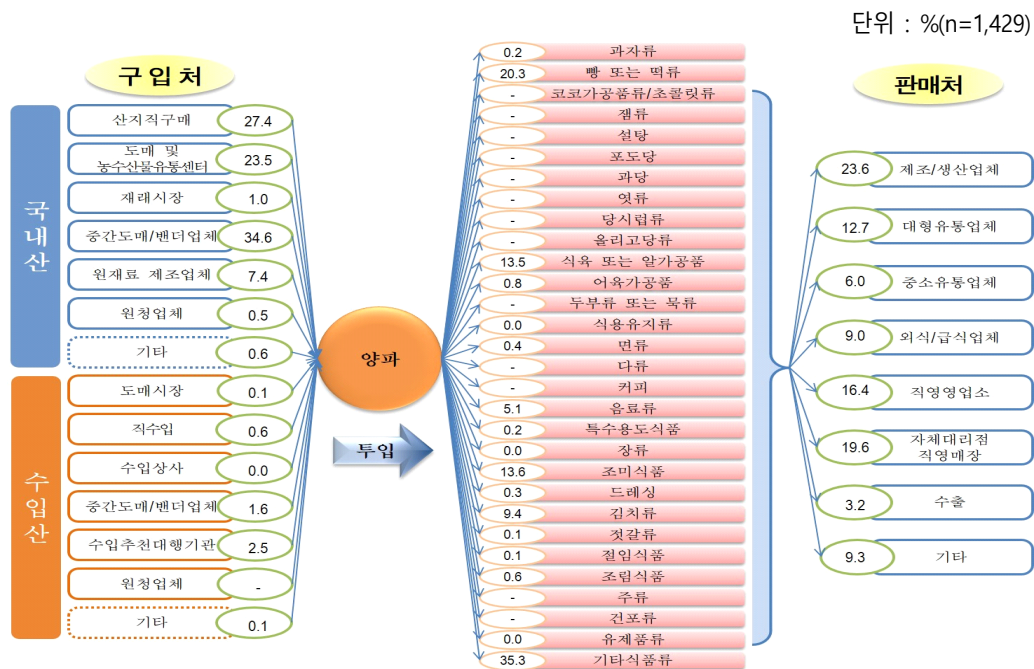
단위 : %(n=1,429)

구입처

국내산

산지직구매 27.4
도매 및 농수산물유통센터 23.5
재래시장 1.0
중간도매/밴더업체 34.6
원재료 제조업체 7.4
원청업체 0.5
기타 0.6

수입산

도매시장 0.1
직수입 0.6
수입상사 0.0
중간도매/밴더업체 1.6
수입추천대행기관 2.5
원청업체 -
기타 0.1

양파

투입

0.2 과자류
20.3 빵 또는 떡류
- 코코가공품류/초콜릿류
- 잼류
- 설탕
- 포도당
- 과당
- 엿류
- 당시럽류
- 올리고당류
13.5 식육 또는 알가공품
0.8 어육가공품
- 두부류 또는 묵류
0.0 식용유지류
0.4 면류
- 다류
- 커피
5.1 음료류
0.2 특수용도식품
0.0 장류
13.6 조미식품
0.3 드레싱
9.4 김치류
0.1 젓갈류
0.1 절임식품
0.6 조림식품
- 주류
- 건포류
0.0 유제품류
35.3 기타식품류

판매처

23.6 제조/생산업체
12.7 대형유통업체
6.0 중소유통업체
9.0 외식/급식업체
16.4 직영영업소
19.6 자체대리점 직영매장
3.2 수출
9.3 기타